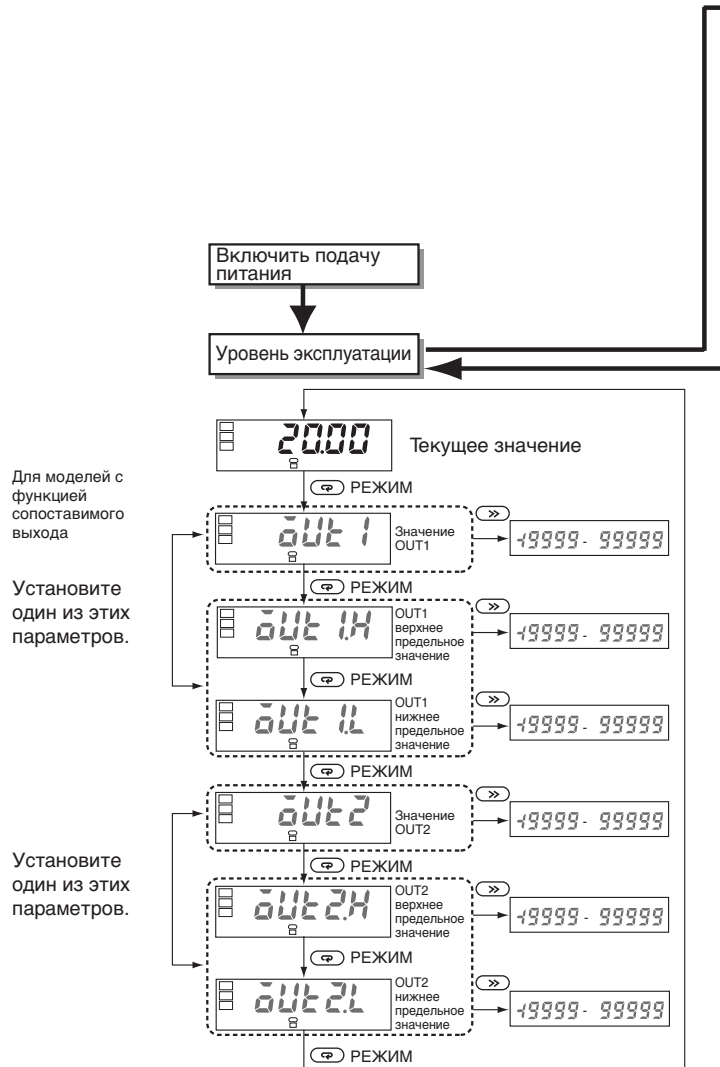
Включить подачу питания

Уровень эксплуатации

20.00

Текущее значение

РЕЖИМ

Для моделей с функцией сопоставимого выхода

Установите один из этих параметров.

out 1

Значение OUT1

-19999 - 99999

РЕЖИМ

out 1.H

OUT1 верхнее предельное значение

-19999 - 99999

РЕЖИМ

out 1.L

OUT1 нижнее предельное значение

-19999 - 99999

РЕЖИМ

out 2

Значение OUT2

-19999 - 99999

Установите один из этих параметров.

РЕЖИМ

out 2.H

OUT2 верхнее предельное значение

-19999 - 99999

РЕЖИМ

out 2.L

OUT2 нижнее предельное значение

-19999 - 99999

РЕЖИМ